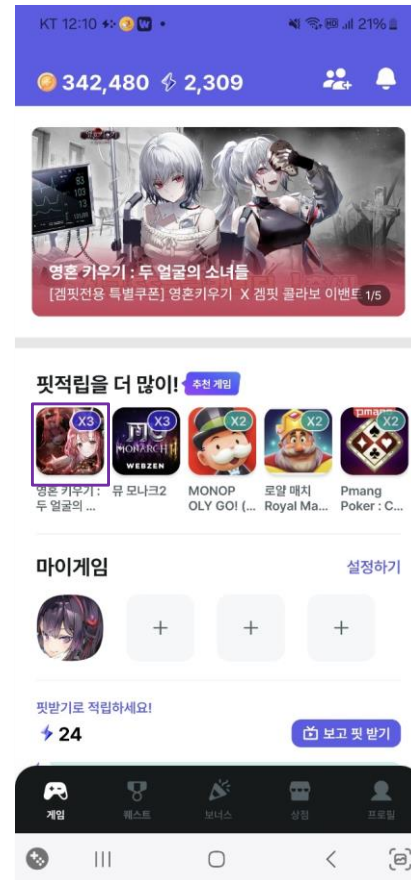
KT 12:10 21%

342,480 2,309

영혼 키우기 : 두 얼굴의 소녀들
[겜핏전용 특별쿠폰] 영혼키우기 X 겜핏 콜라보 이벤트
1/5

핏적립을 더 많이! 추천 게임

X3 영혼 키우기 : 두 얼굴의 ...
X3 뮤 모나크2
X2 MONOPOLY GO! (...
X2 로얄 매치 Royal Ma...
X2 Pmang Poker : C...

마이게임 설정하기

+ + +

핏받기로 적립하세요!
24
보고 핏 받기

게임 퀘스트 보너스 상점 프로필